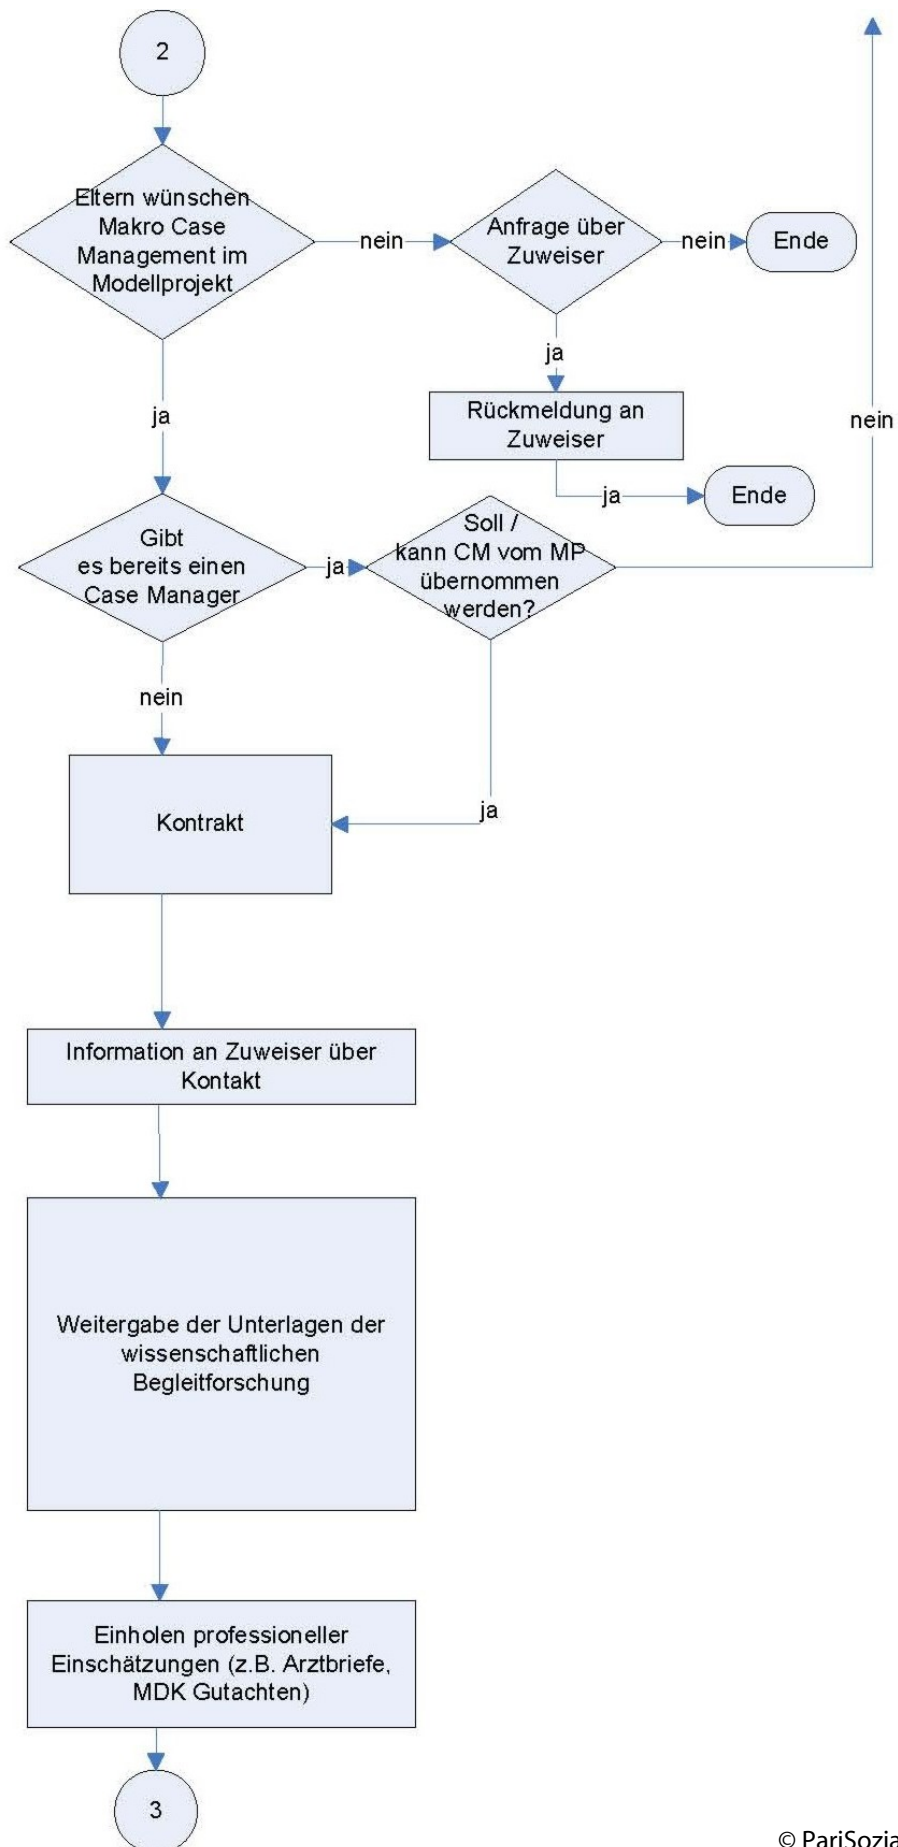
2

Eltern wünschen Makro Case Management im Modellprojekt

nein

Anfrage über Zuweiser

nein

Ende

ja

Rückmeldung an Zuweiser

ja

Ende

nein

ja

Gibt es bereits einen Case Manager

ja

Soll / kann CM vom MP übernommen werden?

nein

ja

Kontrakt

Information an Zuweiser über Kontakt

Weitergabe der Unterlagen der wissenschaftlichen Begleitforschung

Einholen professioneller Einschätzungen (z.B. Arztbriefe, MDK Gutachten)

3

© PariSozia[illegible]